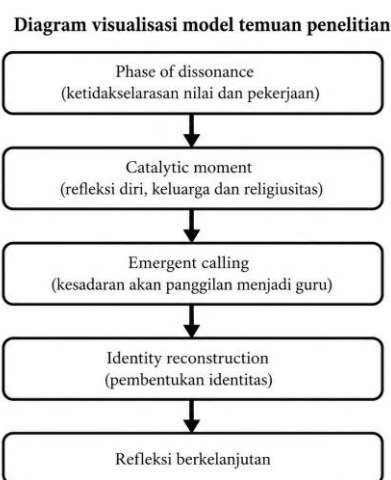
Diagram visualisasi model temuan penelitian

Phase of dissonance
(ketidakselarasan nilai dan pekerjaan)

Catalytic moment
(refleksi diri, keluarga dan religiusitas)

Emergent calling
(kesadaran akan panggilan menjadi guru)

Identity reconstruction
(pembentukan identitas)

Refleksi berkelanjutan